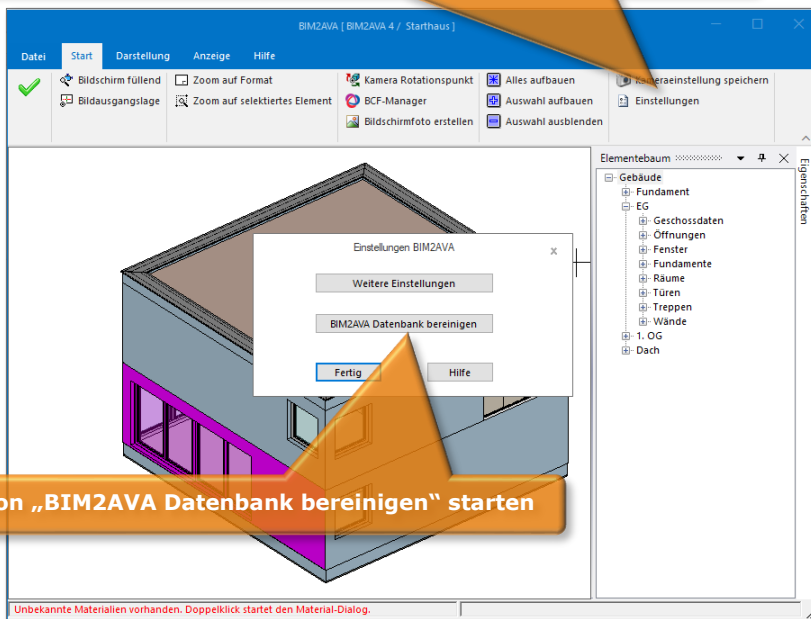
BIM2AVA [ BIM2AVA 4 / Starthaus ]

Datei Start Darstellung Anzeige Hilfe

Bildschirm füllend
Bildausgangslage
Zoom auf Format
Zoom auf selektiertes Element
Kamera Rotationspunkt
BCF-Manager
Bildschirmfoto erstellen
Alles aufbauen
Auswahl aufbauen
Auswahl ausblenden
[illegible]eraeinstellung speichern
Einstellungen

Elementebaum
Eigenschaften
Gebäude
Fundament
EG
Geschossdaten
Öffnungen
Fenster
Fundamente
Räume
Türen
Treppen
Wände
1. OG
Dach

Einstellungen BIM2AVA
x
Weitere Einstellungen
BIM2AVA Datenbank bereinigen
Fertig
Hilfe

on „BIM2AVA Datenbank bereinigen“ starten

Unbekannte Materialien vorhanden. Doppelklick startet den Material-Dialog.